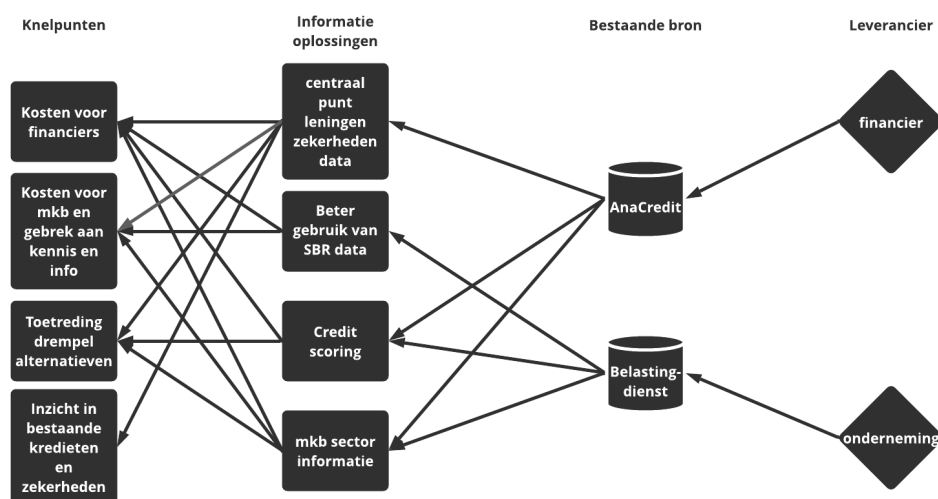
Knelpunten

Informatie oplossingen

Bestaande bron

Leverancier

Kosten voor financiers

Kosten voor mkb en gebrek aan kennis en info

Toetreding drempel alternatieven

Inzicht in bestaande kredieten en zekerheden

centraal punt leningen zekerheden data

Beter gebruik van SBR data

Credit scoring

mkb sector informatie

AnaCredit

Belasting-dienst

financier

onderneming